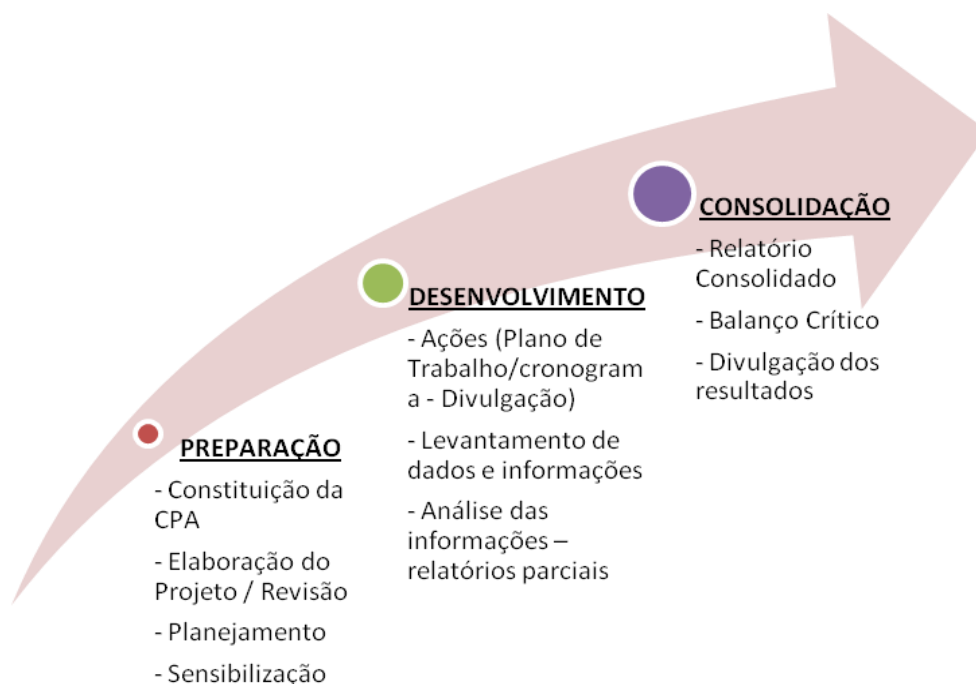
PREPARAÇÃO

- Constituição da CPA

- Elaboração do Projeto / Revisão

- Planejamento

- Sensibilização

DESENVOLVIMENTO

- Ações (Plano de Trabalho/cronograma - Divulgação)

- Levantamento de dados e informações

- Análise das informações – relatórios parciais

CONSOLIDAÇÃO

- Relatório Consolidado

- Balanço Crítico

- Divulgação dos resultados